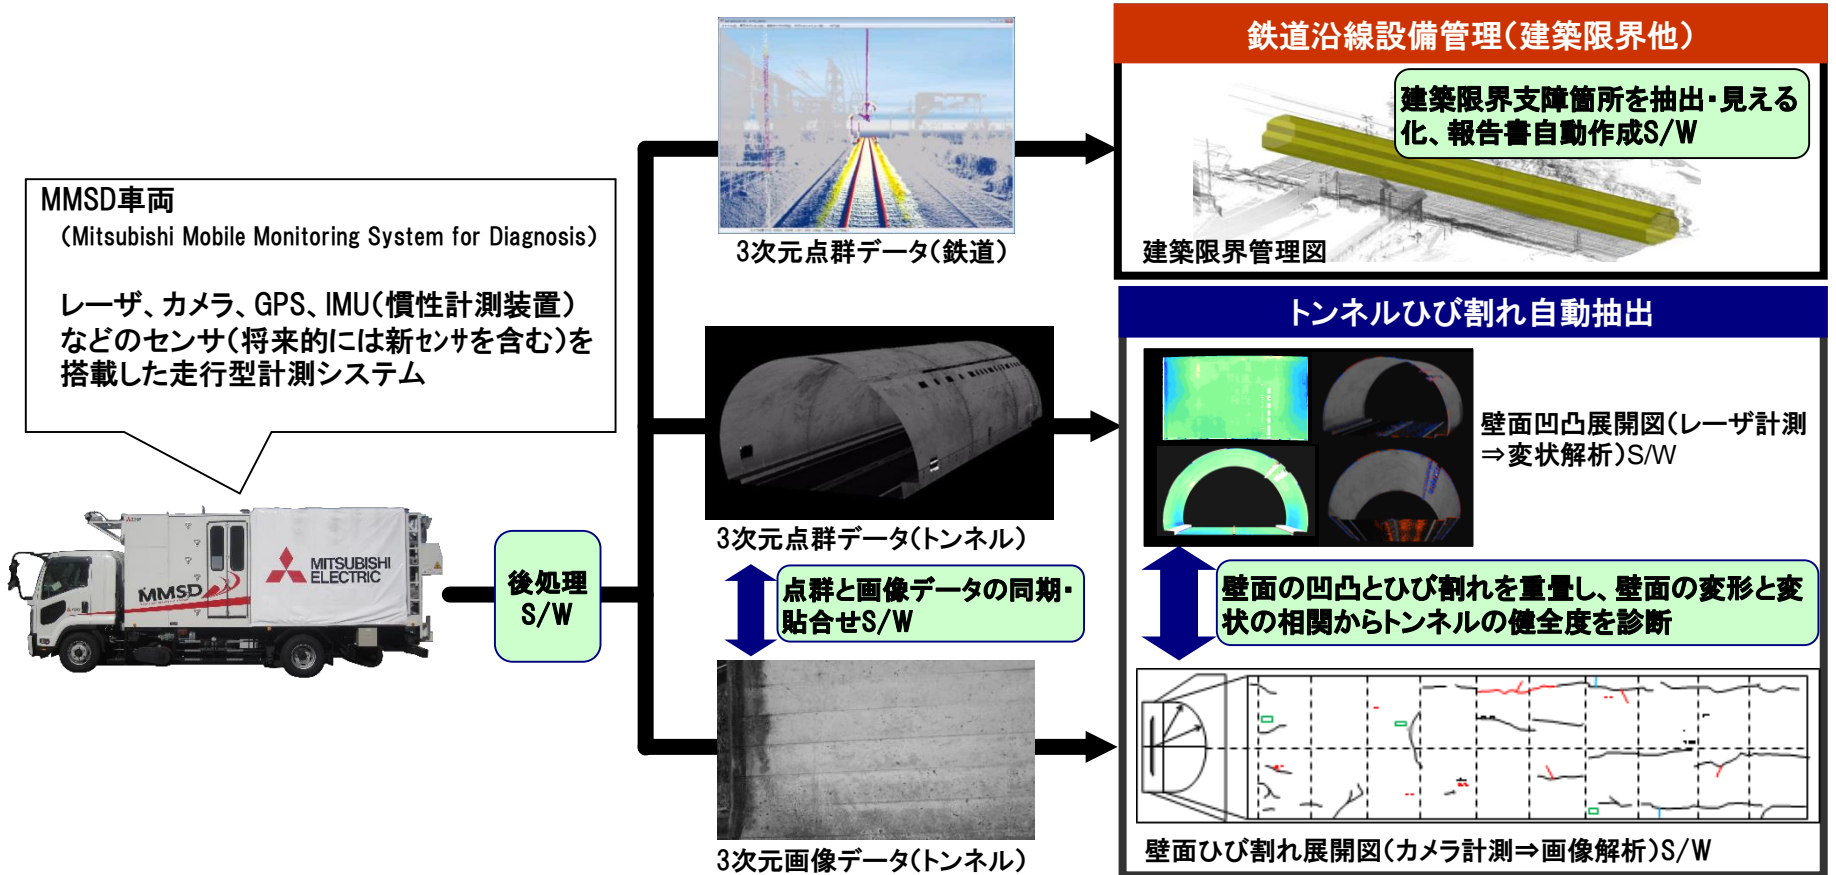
MMSD車両
(Mitsubishi Mobile Monitoring System for Diagnosis)

レーザ、カメラ、GPS、IMU(慣性計測装置)などのセンサ(将来的には新センサを含む)を搭載した走行型計測システム

MMSD

MITSUBISHI ELECTRIC

後処理 S/W

3次元点群データ(鉄道)

3次元点群データ(トンネル)

点群と画像データの同期・貼合せS/W

3次元画像データ(トンネル)

鉄道沿線設備管理(建築限界他)

建築限界支障箇所を抽出・見える化、報告書自動作成S/W

建築限界管理図

トンネルひび割れ自動抽出

壁面凹凸展開図(レーザ計測⇒変状解析)S/W

壁面の凹凸とひび割れを重畳し、壁面の変形と変状の相関からトンネルの健全度を診断

壁面ひび割れ展開図(カメラ計測⇒画像解析)S/W